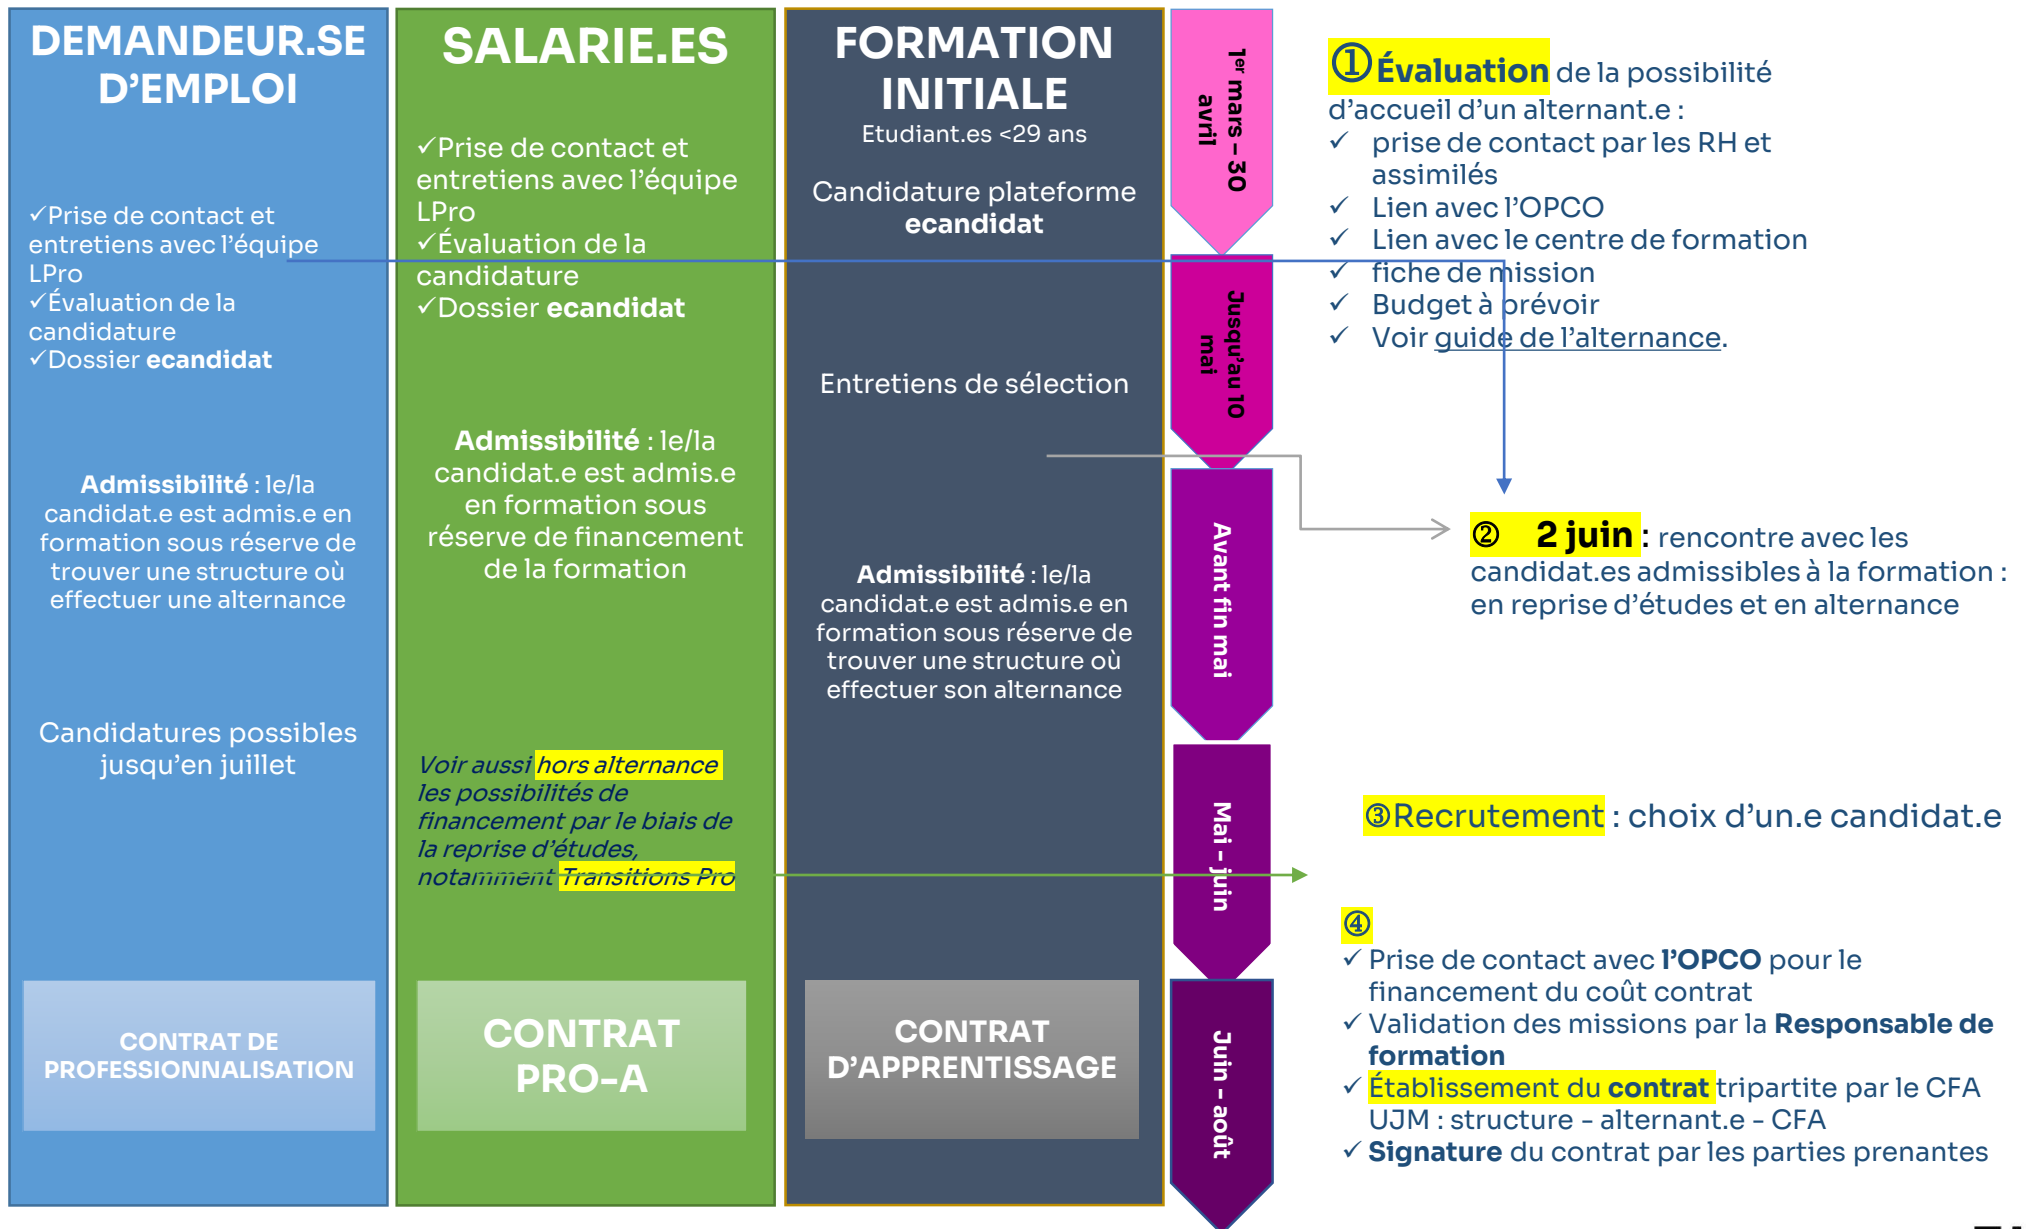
DEMANDEUR.SE D'EMPLOI

✓Prise de contact et entretiens avec l'équipe LPro
✓Évaluation de la candidature
✓Dossier **ecandidat**

**Admissibilité** : le/la candidat.e est admis.e en formation sous réserve de trouver une structure où effectuer une alternance

Candidatures possibles jusqu'en juillet

CONTRAT DE PROFESSIONNALISATION

SALARIE.ES

✓Prise de contact et entretiens avec l'équipe LPro
✓Évaluation de la candidature
✓Dossier **ecandidat**

**Admissibilité** : le/la candidat.e est admis.e en formation sous réserve de financement de la formation

*Voir aussi hors alternance les possibilités de financement par le biais de la reprise d'études, notamment Transitions Pro*

CONTRAT PRO-A

FORMATION INITIALE
Etudiant.es <29 ans

Candidature plateforme **ecandidat**

Entretiens de sélection

**Admissibilité** : le/la candidat.e est admis.e en formation sous réserve de trouver une structure où effectuer son alternance

CONTRAT D'APPRENTISSAGE

1er mars – 30 avril

Jusqu'au 10 mai

Avant fin mai

Mai - juin

Juin - août

① **Évaluation** de la possibilité d'accueil d'un alternant.e :
✓ prise de contact par les RH et assimilés
✓ Lien avec l'OPCO
✓ Lien avec le centre de formation
✓ fiche de mission
✓ Budget à prévoir
✓ Voir guide de l'alternance.

② **2 juin** : rencontre avec les candidat.es admissibles à la formation : en reprise d'études et en alternance

③Recrutement : choix d'un.e candidat.e

④
✓ Prise de contact avec **l'OPCO** pour le financement du coût contrat
✓ Validation des missions par la **Responsable de formation**
✓ Établissement du **contrat** tripartite par le CFA UJM : structure - alternant.e - CFA
✓ **Signature** du contrat par les parties prenantes